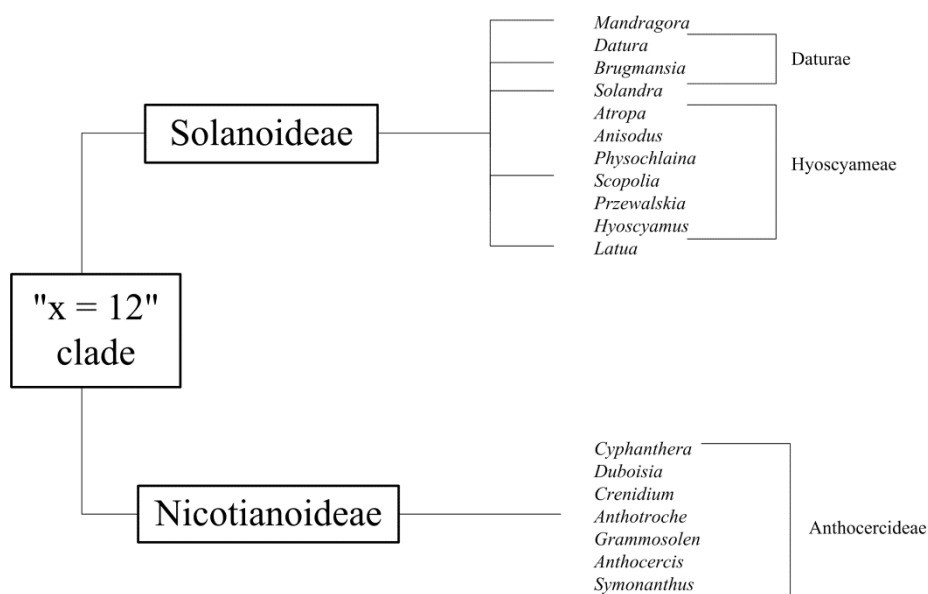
"x = 12"
clade

Solanoideae

Mandragora
Datura
Brugmansia
Solandra
Atropa
Anisodus
Physochlaina
Scopolia
Przewalskia
Hyoscyamus
Latua

Daturae

Hyoscyameae

Nicotianoideae

Cyphanthera
Duboisia
Crenidium
Anthotroche
Grammosolen
Anthocercis
Symonanthus

Anthocercideae